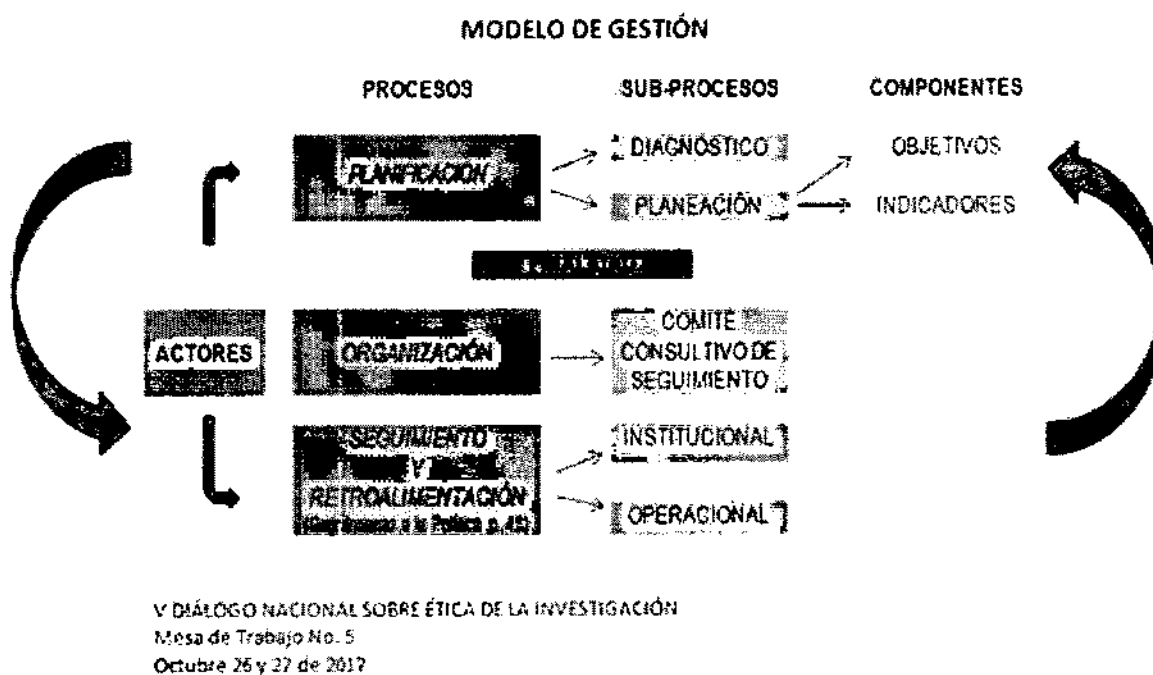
MODELO DE GESTIÓN

PROCESOS

SUB-PROCESOS

COMPONENTES

PLANIFICACIÓN

DIAGNOSTICO

PLANEACIÓN

OBJETIVOS

INDICADORES

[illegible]

ACTORES

ORGANIZACIÓN

COMITE CONSULTIVO DE SEGUIMIENTO

SEGUIMIENTO Y RETROALIMENTACIÓN

(Cap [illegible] a la Política p. 45)

INSTITUCIONAL

OPERACIONAL

V DIÁLOGO NACIONAL SOBRE ÉTICA DE LA INVESTIGACIÓN
Mesa de Trabajo No. 5
Octubre 26 y 27 de 2017